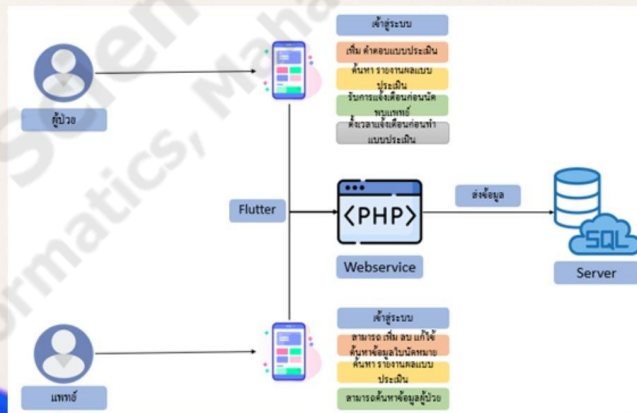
ผู้ป่วย

เข้าสู่ระบบ

เพิ่ม คำตอบแบบประเมิน

ค้นหา รายงานผลแบบประเมิน

รับการแจ้งเตือนก่อนนัดพบแพทย์

ตั้งเวลาแจ้งเตือนก่อนทำแบบประเมิน

Flutter

<PHP>

Webservice

ส่งข้อมูล

SQL

Server

แพทย์

เข้าสู่ระบบ

สามารถ เพิ่ม ลบ แก้ไข ค้นหาข้อมูลใบนัดหมาย

ค้นหา รายงานผลแบบประเมิน

สามารถค้นหาข้อมูลผู้ป่วย

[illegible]